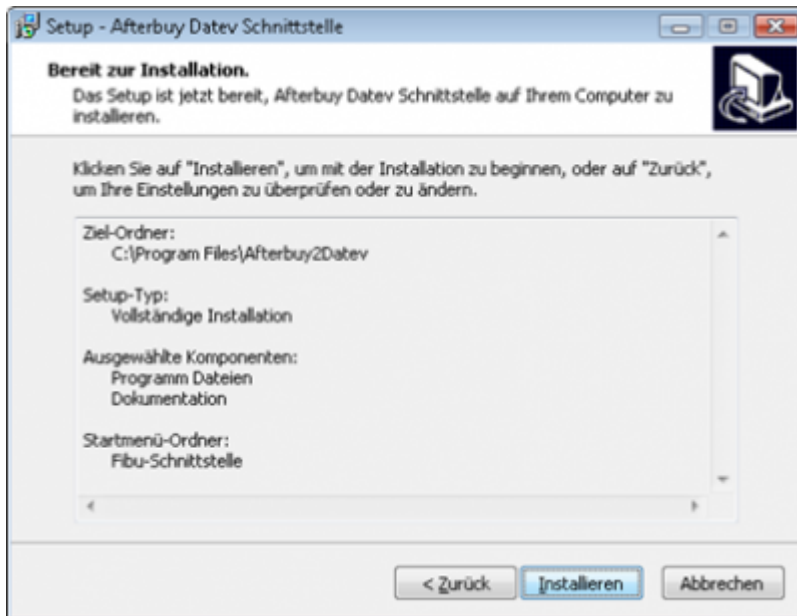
Setup - Afterbuy Datev Schnittstelle

Bereit zur Installation.
Das Setup ist jetzt bereit, Afterbuy Datev Schnittstelle auf Ihrem Computer zu installieren.

Klicken Sie auf "Installieren", um mit der Installation zu beginnen, oder auf "Zurück", um Ihre Einstellungen zu überprüfen oder zu ändern.

Ziel-Ordner:
C:\Program Files\Afterbuy2Datev

Setup-Typ:
Vollständige Installation

Ausgewählte Komponenten:
Programm Dateien
Dokumentation

Startmenü-Ordner:
Fibu-Schnittstelle

< Zurück | Installieren | Abbrechen